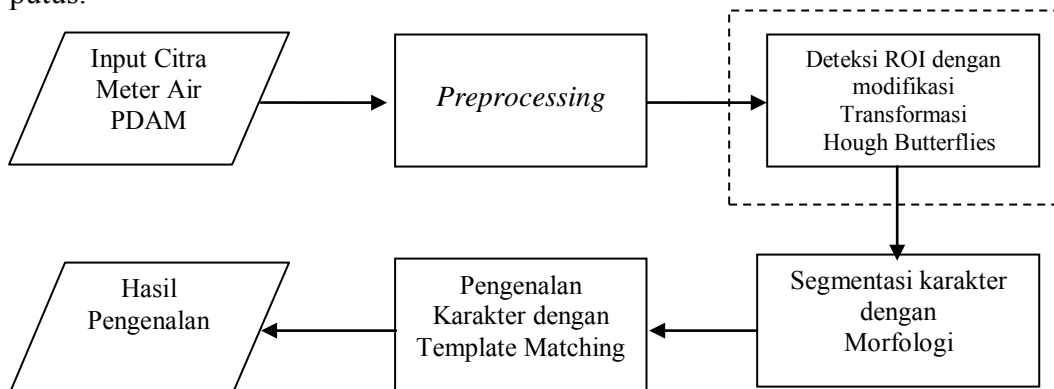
putus.

Input Citra Meter Air PDAM

*Preprocessing*

Deteksi ROI dengan modifikasi Transformasi Hough Butterflies

Segmentasi karakter dengan Morfologi

Pengenalan Karakter dengan Template Matching

Hasil Pengenalan